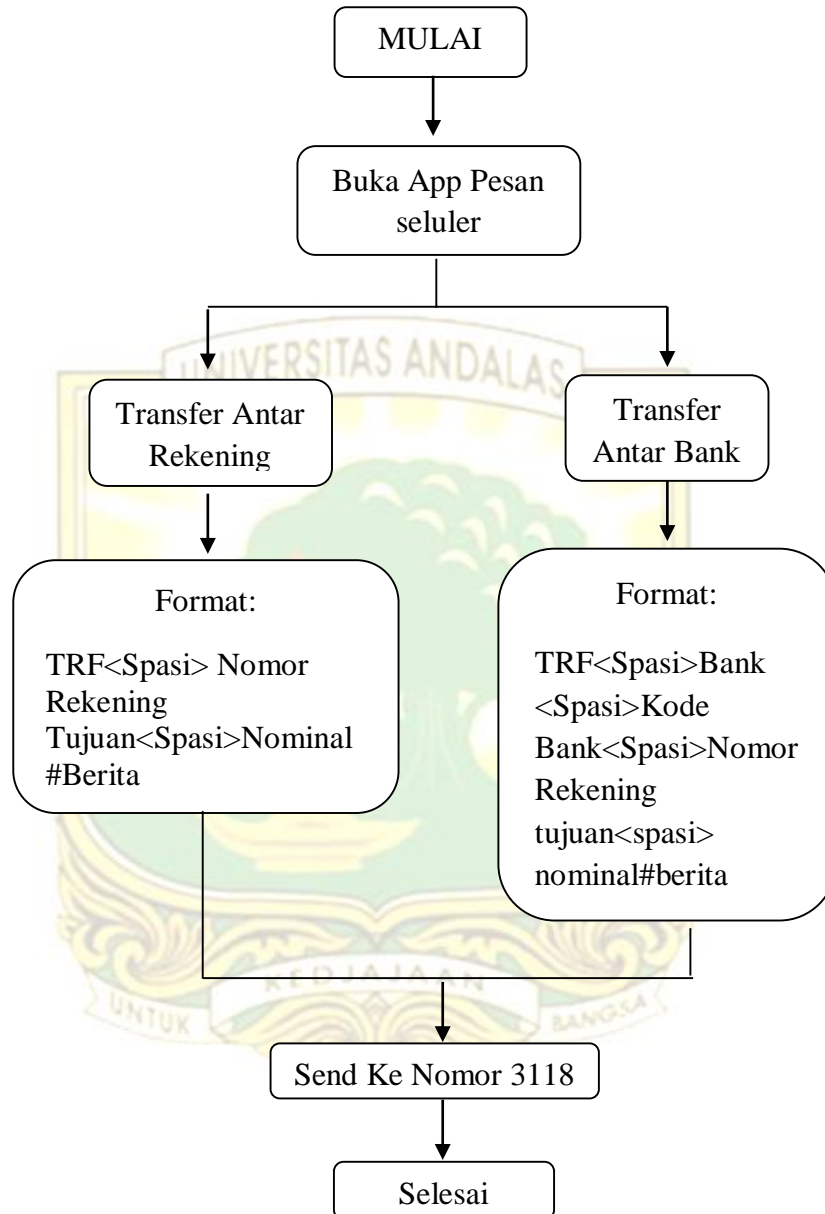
MULAI

Buka App Pesan seluler

UNIVERSITAS ANDALAS

Transfer Antar Rekening

Transfer Antar Bank

Format:

TRF<Spasi> Nomor Rekening Tujuan<Spasi>Nominal #Berita

Format:

TRF<Spasi>Bank <Spasi>Kode Bank<Spasi>Nomor Rekening tujuan<spasi> nominal#berita

KEDJAJAAN

UNTUK

BANGSA

Send Ke Nomor 3118

Selesai